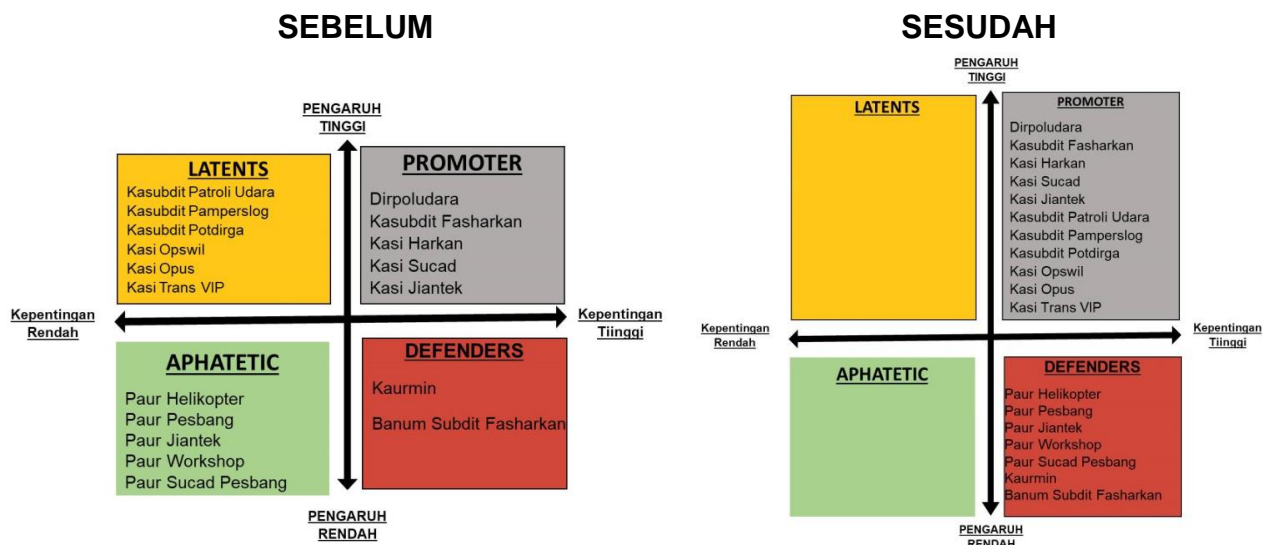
SEBELUM

PENGARUH TINGGI

LATENTS
Kasubdit Patroli Udara
Kasubdit Pamperslog
Kasubdit Potdirga
Kasi Opswil
Kasi Opus
Kasi Trans VIP

PROMOTER
Dirpoludara
Kasubdit Fasharkan
Kasi Harkan
Kasi Sucad
Kasi Jiantek

Kepentingan Rendah

Kepentingan Tiinggi

APHATETIC
Paur Helikopter
Paur Pesbang
Paur Jiantek
Paur Workshop
Paur Sucad Pesbang

DEFENDERS
Kaurmin
Banum Subdit Fasharkan

PENGARUH RENDAH

SESUDAH

PENGARUH TINGGI

LATENTS

PROMOTER
Dirpoludara
Kasubdit Fasharkan
Kasi Harkan
Kasi Sucad
Kasi Jiantek
Kasubdit Patroli Udara
Kasubdit Pamperslog
Kasubdit Potdirga
Kasi Opswil
Kasi Opus
Kasi Trans VIP

Kepentingan Rendah

Kepentingan Tiinggi

APHATETIC

DEFENDERS
Paur Helikopter
Paur Pesbang
Paur Jiantek
Paur Workshop
Paur Sucad Pesbang
Kaurmin
Banum Subdit Fasharkan

PENGARUH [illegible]